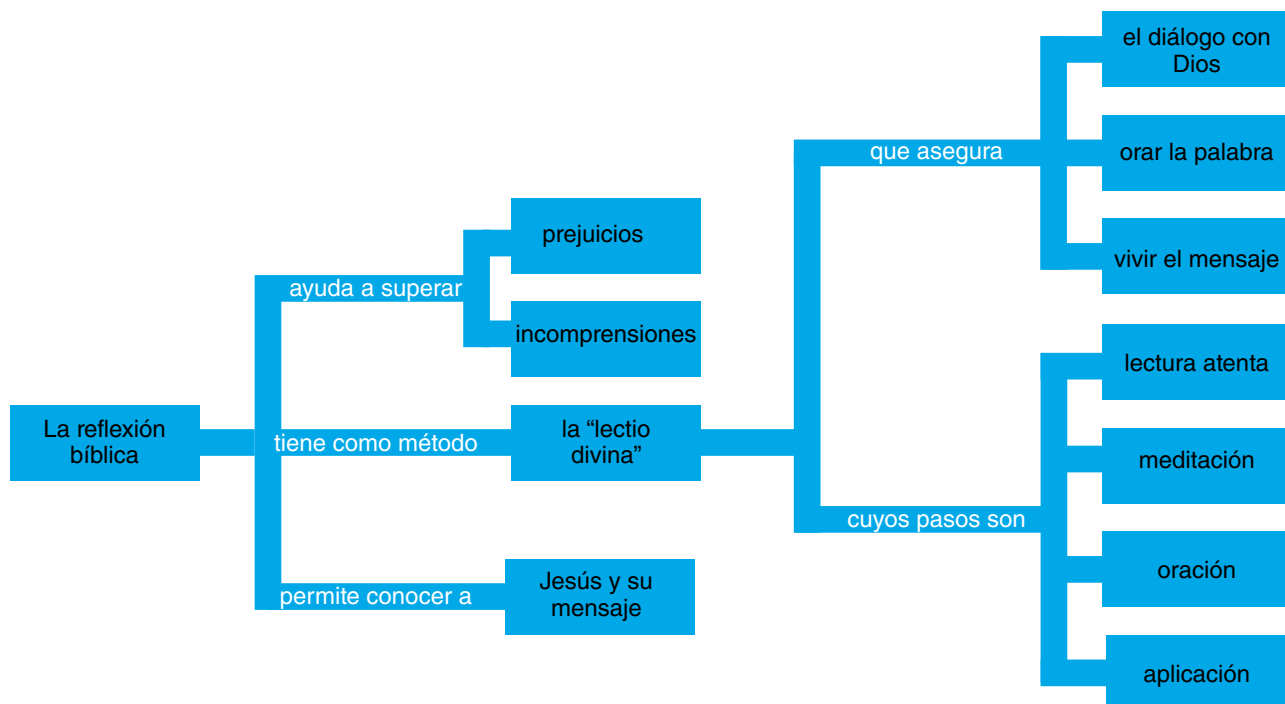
La reflexión bíblica

ayuda a superar

prejuicios

incomprensiones

tiene como método

la "lectio divina"

que asegura

el diálogo con Dios

orar la palabra

vivir el mensaje

cuyos pasos son

lectura atenta

meditación

oración

aplicación

permite conocer a

Jesús y su mensaje